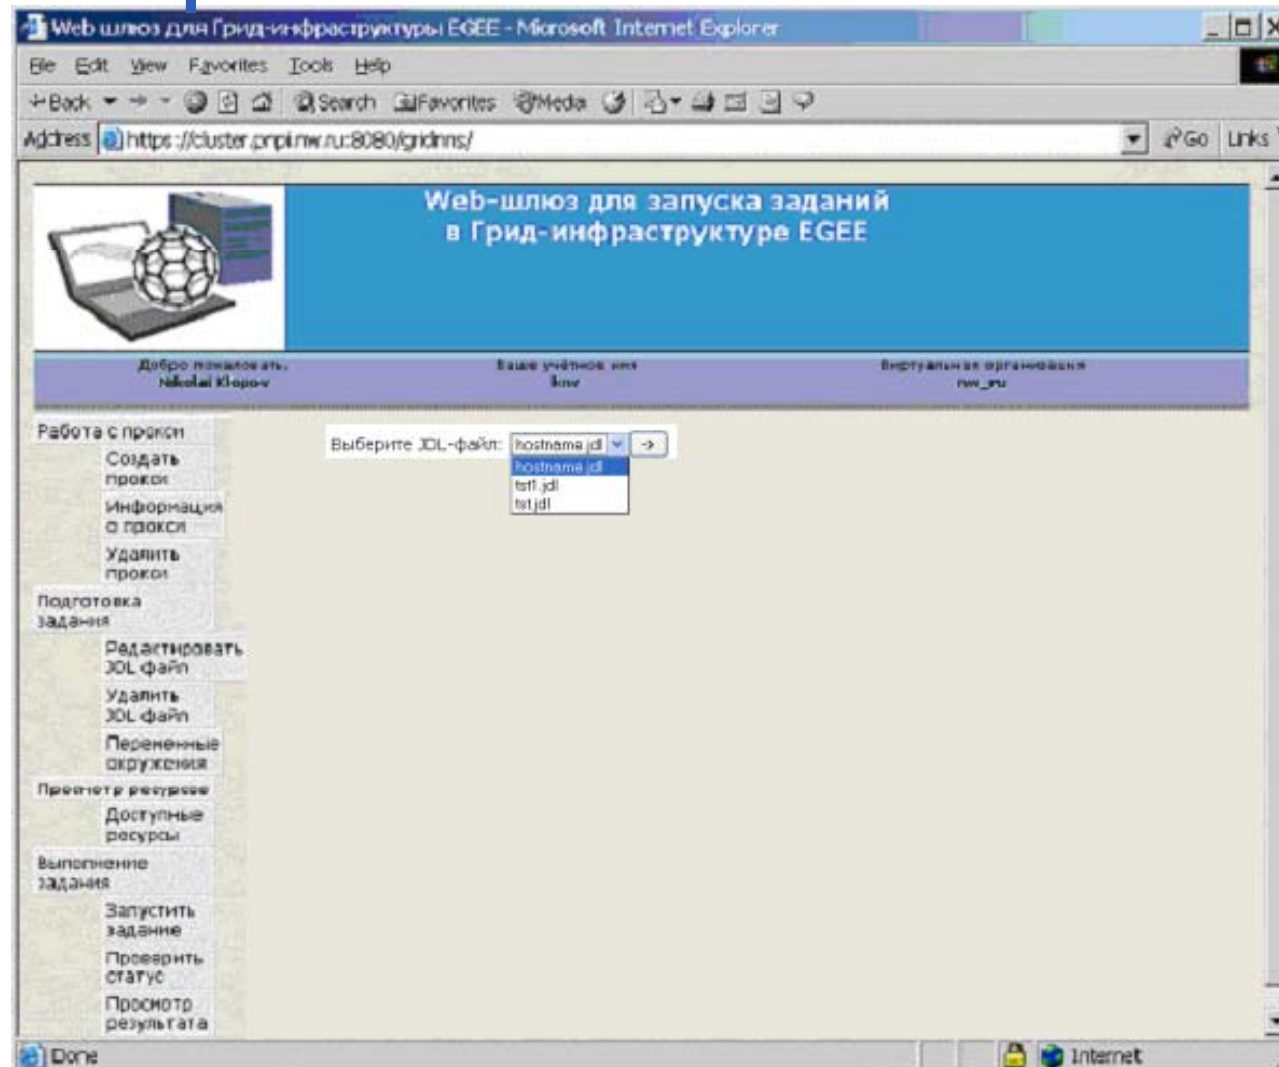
Web шлюз для Грид-инфраструктуры EGEE - Microsoft Internet Explorer

File Edit View Favorites Tools Help

Back Search Favorites Media

Address https://cluster.pnpi.nw.ru:8080/gridnns/ Go Links

Web-шлюз для запуска заданий в Грид-инфраструктуре EGEE

Добро пожаловать, Nikolai Klopov

Ваше учётное имя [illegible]

Виртуальная организация nw_ru

Работа с прокси
Создать прокси
Информация о прокси
Удалить прокси
Подготовка задания
Редактировать JDL файл
Удалить JDL файл
Переменные окружения
Просмотр ресурсов
Доступные ресурсы
Выполнение задания
Запустить задание
Проверить статус
Просмотр результата

Выберите JDL-файл: hostname.jdl →
hostname.jdl
tst1.jdl
tst.jdl

Done

Internet